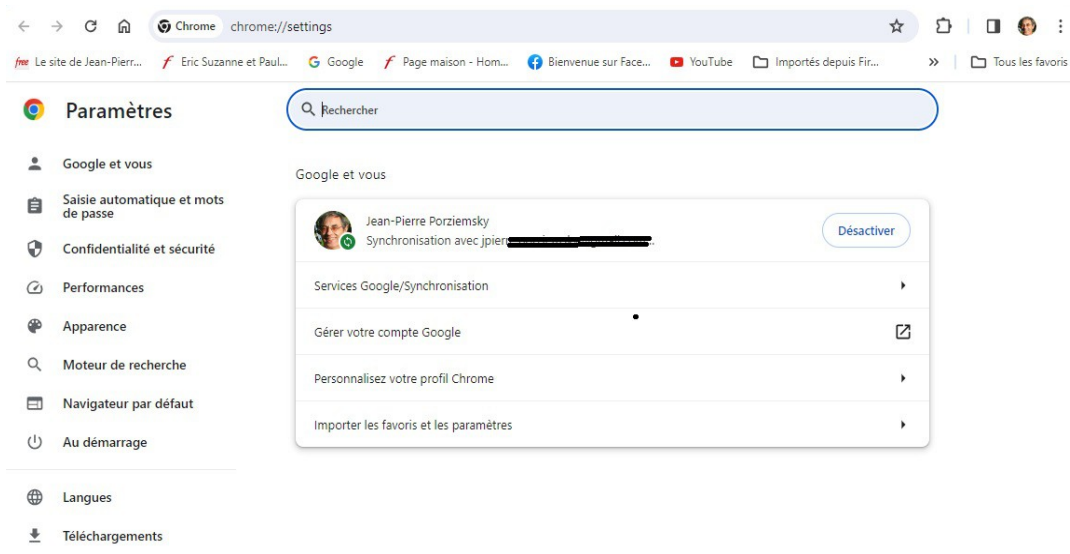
Chrome chrome://settings

free Le site de Jean-Pierr... Eric Suzanne et Paul... Google Page maison - Hom... Bienvenue sur Face... YouTube Importés depuis Fir... » Tous les favoris

Paramètres

Rechercher

Google et vous

Saisie automatique et mots de passe

Confidentialité et sécurité

Performances

Apparence

Moteur de recherche

Navigateur par défaut

Au démarrage

Langues

Téléchargements

Google et vous

Jean-Pierre Porziemsky
Synchronisation avec jpier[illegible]

Désactiver

Services Google/Synchronisation

Gérer votre compte Google

Personnalisez votre profil Chrome

Importer les favoris et les paramètres